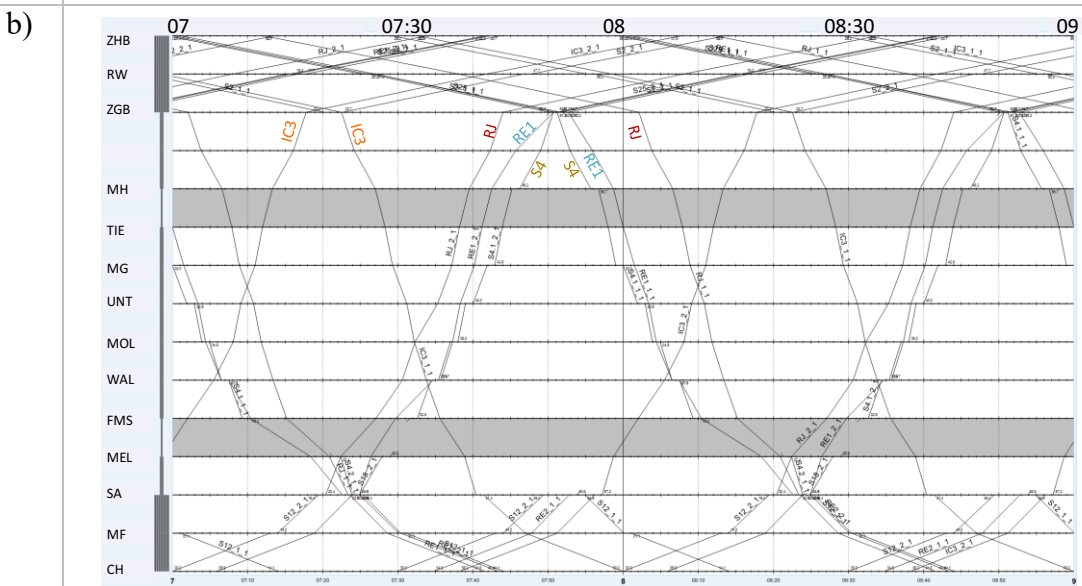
b)

07 07:30 08 08:30 09

ZHB
RW
ZGB
MH
TIE
MG
UNT
MOL
WAL
FMS
MEL
SA
MF
CH

IC3 IC3 RJ RE1 RJ S4 S4 RE1

RJ_2_1 IC3_2_1 S3_2_1 RJ_1_1 S3_1 IC3_1_1 S2_1 S25 S2_1
RJ_2_1 RE1_2_1 S4_1_1 RE1_1_1 S4_1_1 RJ_1_1 IC3_1_1 IC3_2_1 IC3_1_1 S4_1_1 S4_1_2
RJ_2_1 RE1_2_1 S4_2_1 S4_2_1
S12_2_1 S12_2_1 RE2_1 S12_1_1 S12_2_1 S12_1_1 S12_1_1 S12_2_1 RE2_1_1 IC3_2_1 RE1_2_1

7 07:10 07:20 07:30 07:40 07:50 8 08:10 08:20 08:30 08:40 08:50 9